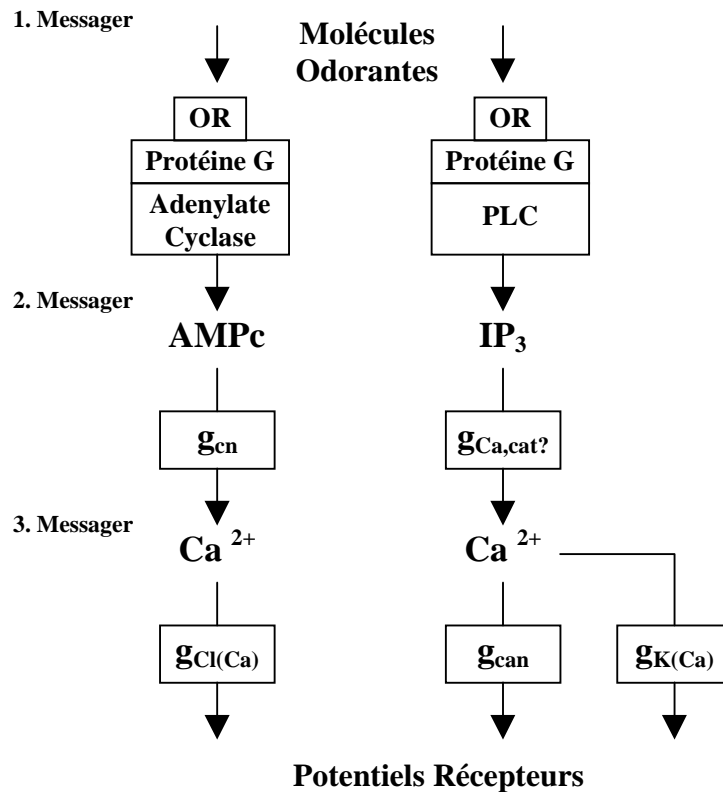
1. Messager

Molécules Odorantes

OR

Protéine G

Adenylate Cyclase

OR

Protéine G

PLC

2. Messager

AMPc

$IP_3$

$g_{cn}$

$g_{Ca,cat?}$

3. Messager

$Ca^{2+}$

$Ca^{2+}$

$g_{Cl(Ca)}$

$g_{can}$

$g_{K(Ca)}$

Potentiels Récepteurs